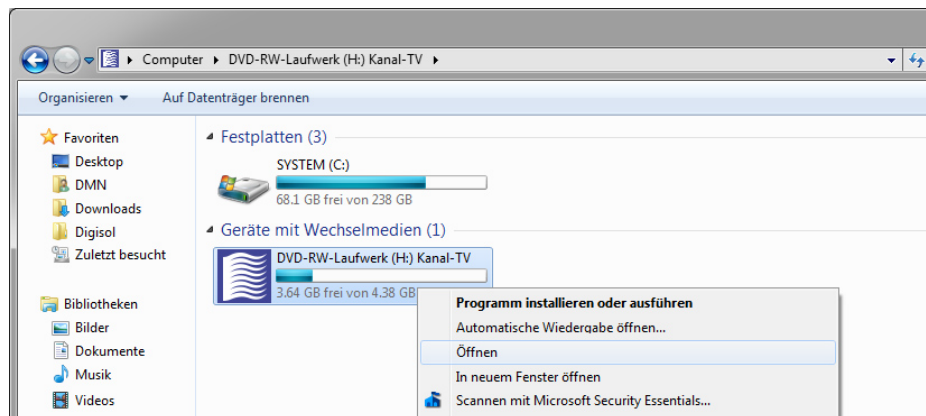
Computer ▸ DVD-RW-Laufwerk (H:) Kanal-TV ▸

Organisieren ▾ Auf Datenträger brennen

Favoriten
Desktop
DMN
Downloads
Digisol
Zuletzt besucht

Bibliotheken
Bilder
Dokumente
Musik
Videos

Festplatten (3)

SYSTEM (C:)
68.1 GB frei von 238 GB

Geräte mit Wechselmedien (1)

DVD-RW-Laufwerk (H:) Kanal-TV
3.64 GB frei von 4.38 GB

Programm installieren oder ausführen
Automatische Wiedergabe öffnen...
Öffnen
In neuem Fenster öffnen
Scannen mit Microsoft Security Essentials...